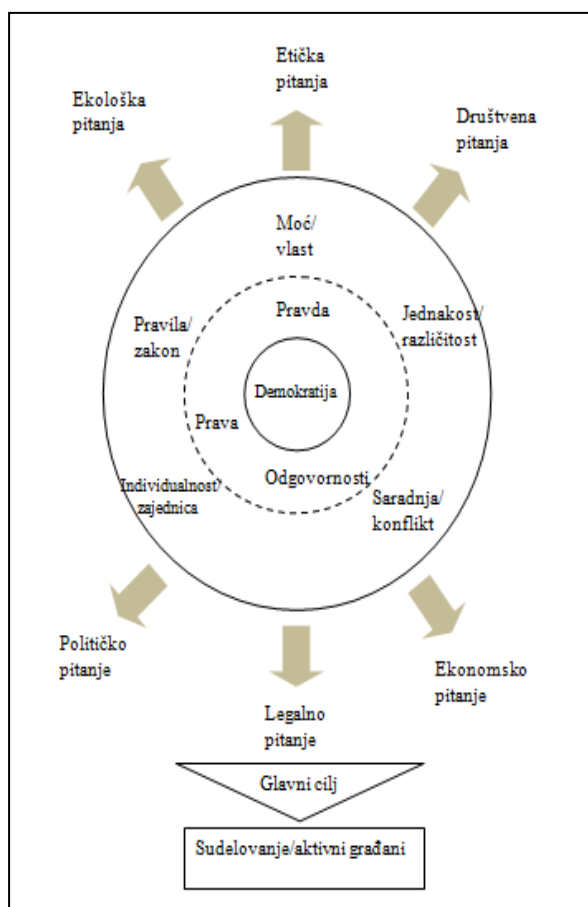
Etička pitanja

Ekološka pitanja

Društvena pitanja

Moć/ vlast

Pravda

Jednakost/ različitost

Pravila/ zakon

Demokratija

Prava

Odgovornosti

Individualnost/ zajednica

Saradnja/ konflikt

Političko pitanje

Ekonomsko pitanje

Legalno pitanje

Glavni cilj

Sudelovanje/aktivni građani